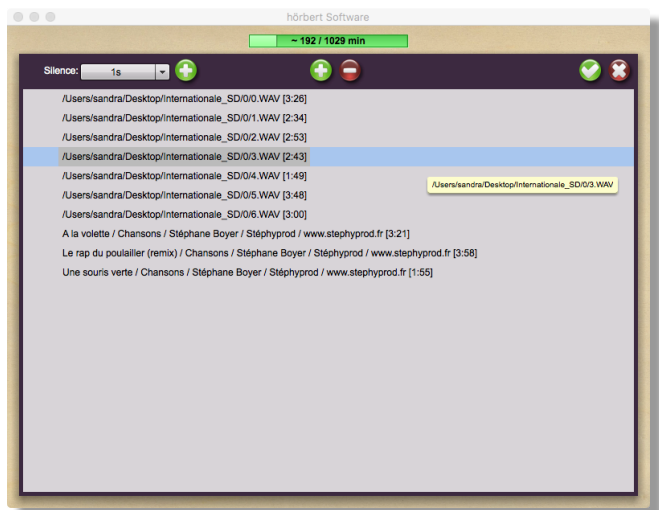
hörbert Software

~ 192 / 1029 min

Silence: 1s

/Users/sandra/Desktop/Internationale_SD/0/0.WAV [3:26]
/Users/sandra/Desktop/Internationale_SD/0/1.WAV [2:34]
/Users/sandra/Desktop/Internationale_SD/0/2.WAV [2:53]
/Users/sandra/Desktop/Internationale_SD/0/3.WAV [2:43]
/Users/sandra/Desktop/Internationale_SD/0/4.WAV [1:49]
/Users/sandra/Desktop/Internationale_SD/0/5.WAV [3:48]
/Users/sandra/Desktop/Internationale_SD/0/6.WAV [3:00]
A la volette / Chansons / Stéphane Boyer / Stéphyprod / www.stephyprod.fr [3:21]
Le rap du poulailler (remix) / Chansons / Stéphane Boyer / Stéphyprod / www.stephyprod.fr [3:58]
Une souris verte / Chansons / Stéphane Boyer / Stéphyprod / www.stephyprod.fr [1:55]

/Users/sandra/Desktop/Internationale_SD/0/3.WAV